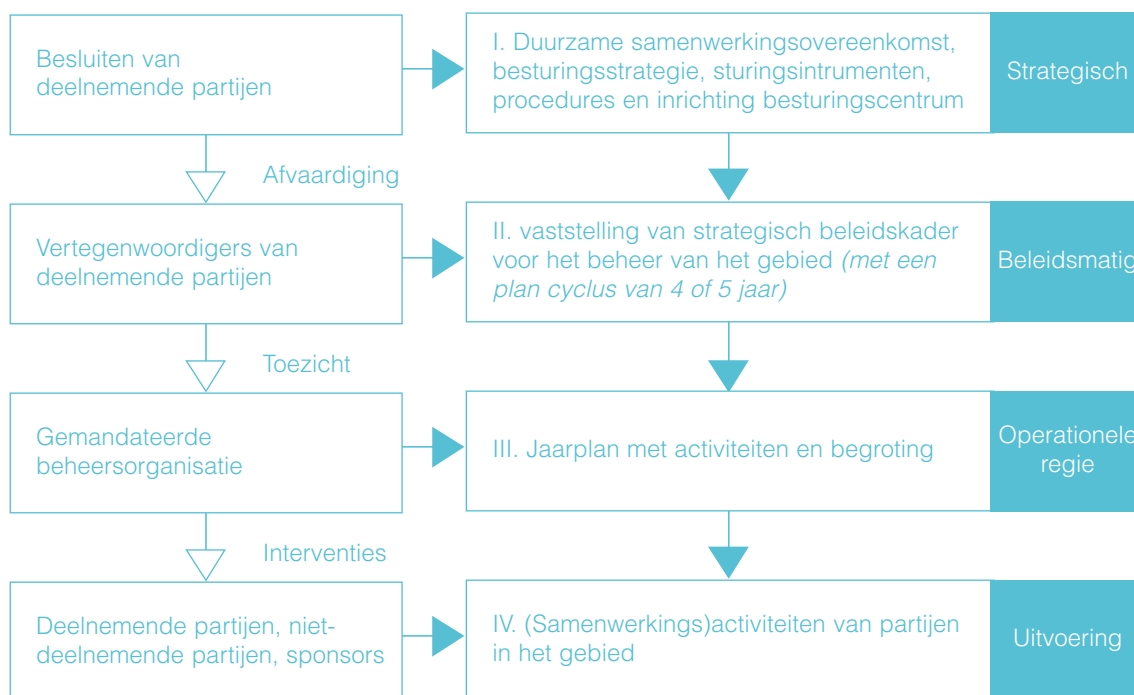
Besluiten van deelnemende partijen

I. Duurzame samenwerkingsovereenkomst, besturingsstrategie, sturingsintrumenten, procedures en inrichting besturingscentrum

Strategisch

Afvaardiging

Vertegenwoordigers van deelnemende partijen

II. vaststelling van strategisch beleidskader voor het beheer van het gebied *(met een plan cyclus van 4 of 5 jaar)*

Beleidsmatig

Toezicht

Gemandateerde beheersorganisatie

III. Jaarplan met activiteiten en begroting

Operationele regie

Interventies

Deelnemende partijen, niet-deelnemende partijen, sponsors

IV. (Samenwerkings)activiteiten van partijen in het gebied

Uitvoering